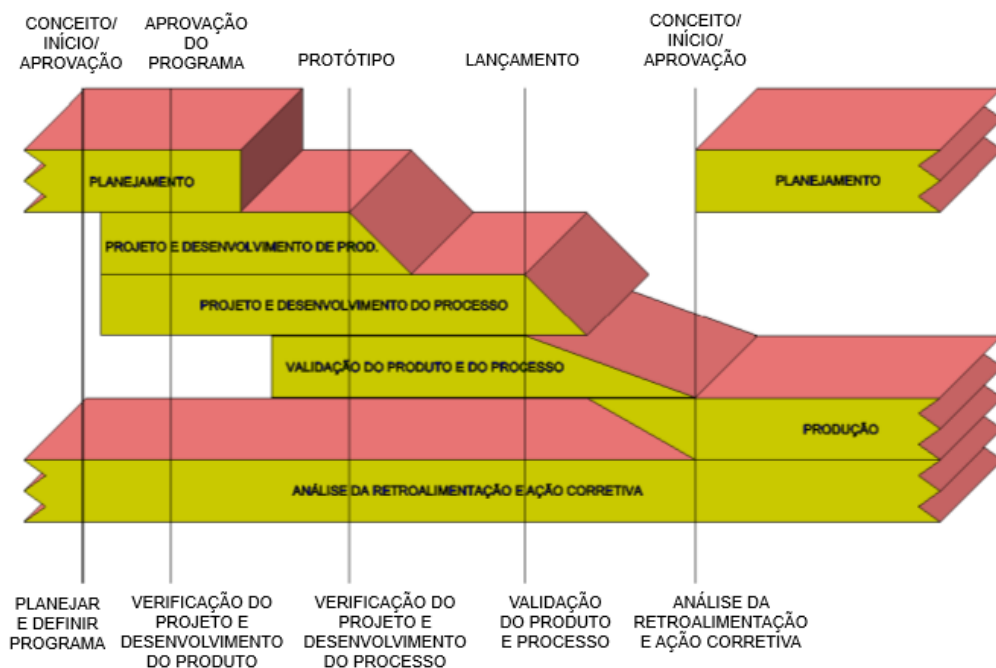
CONCEITO/ INÍCIO/ APROVAÇÃO

APROVAÇÃO DO PROGRAMA

PROTÓTIPO

LANÇAMENTO

CONCEITO/ INÍCIO/ APROVAÇÃO

PLANEJAMENTO

PLANEJAMENTO

PROJETO E DESENVOLVIMENTO DE PROD.

PROJETO E DESENVOLVIMENTO DO PROCESSO

VALIDAÇÃO DO PRODUTO E DO PROCESSO

PRODUÇÃO

ANÁLISE DA RETROALIMENTAÇÃO E AÇÃO CORRETIVA

PLANEJAR E DEFINIR PROGRAMA

VERIFICAÇÃO DO PROJETO E DESENVOLVIMENTO DO PRODUTO

VERIFICAÇÃO DO PROJETO E DESENVOLVIMENTO DO PROCESSO

VALIDAÇÃO DO PRODUTO E PROCESSO

ANÁLISE DA RETROALIMENTAÇÃO E AÇÃO CORRETIVA